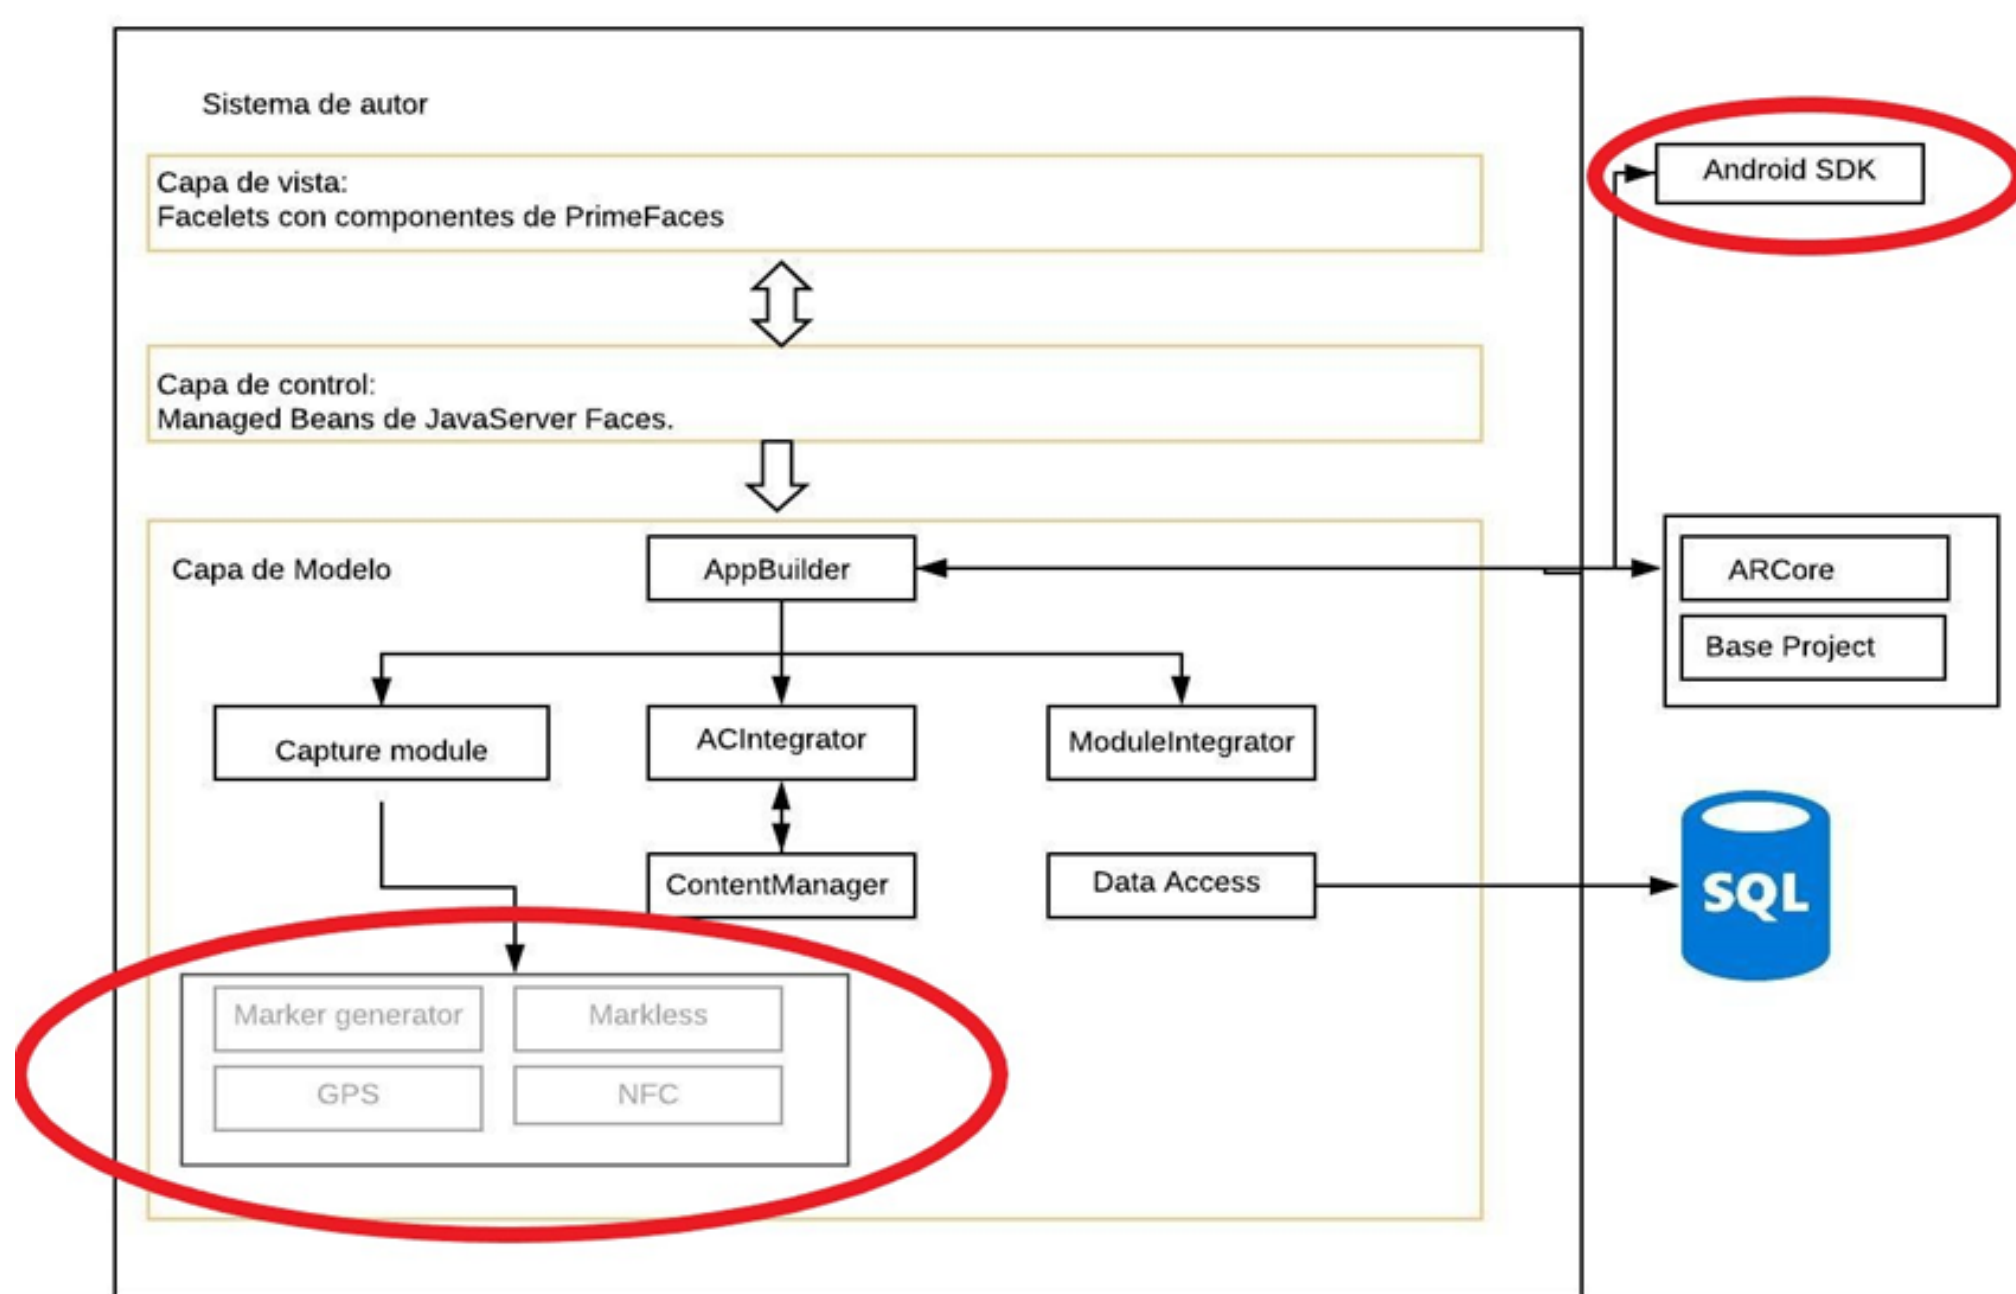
Sistema de autor

Capa de vista:
Facelets con componentes de PrimeFaces

Capa de control:
Managed Beans de JavaServer Faces.

Capa de Modelo

AppBuilder

Capture module

ACIntegrator

ModuleIntegrator

ContentManager

Data Access

Marker generator

Markless

GPS

NFC

Android SDK

ARCore

Base Project

SQL